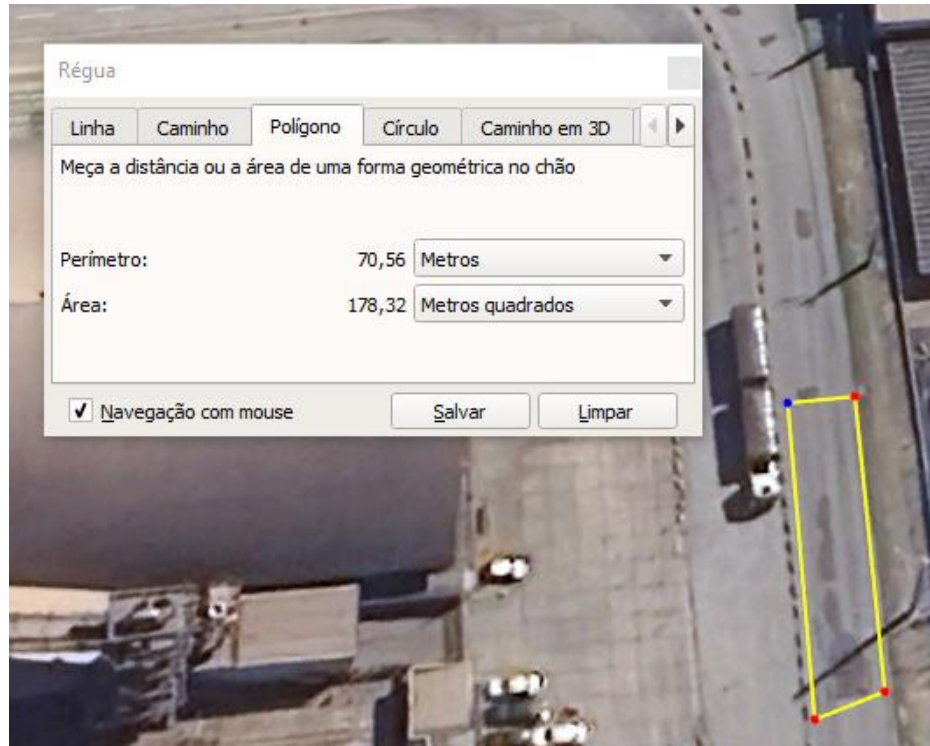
Régua

Linha | Caminho | Polígono | Círculo | Caminho em 3D

Meça a distância ou a área de uma forma geométrica no chão

Perímetro: 70,56 Metros

Área: 178,32 Metros quadrados

✓ Navegação com mouse

Salvar

Limpar